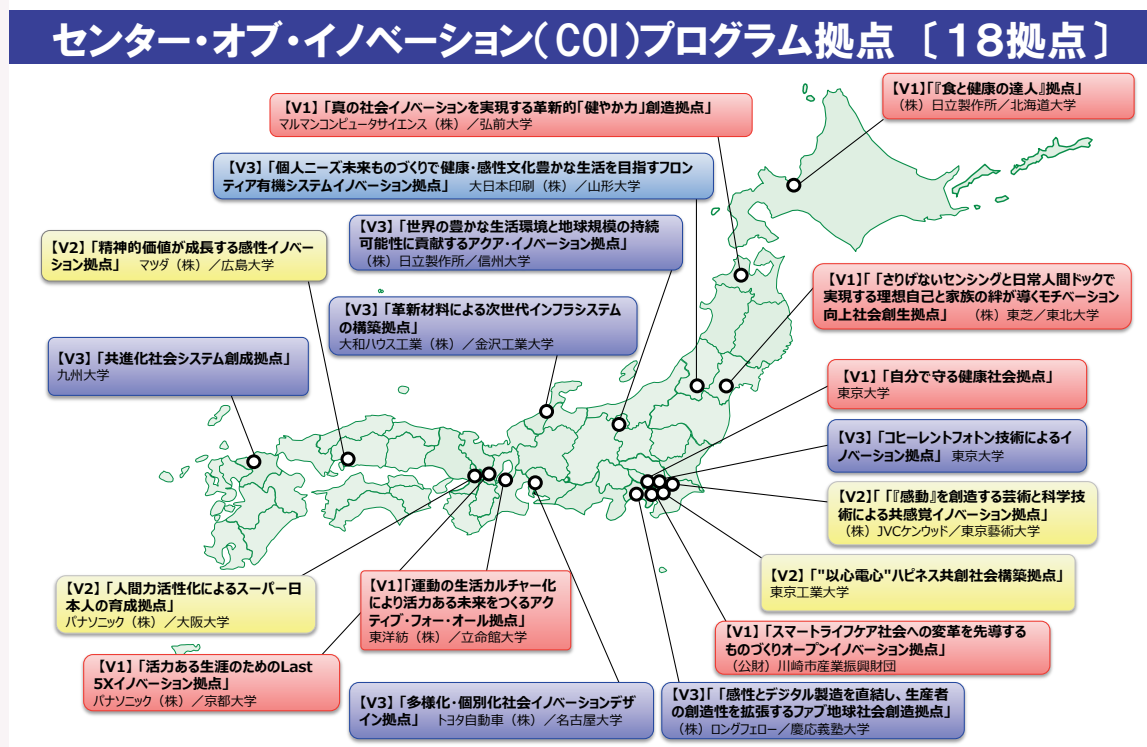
センター・オブ・イノベーション（COI）プログラム拠点〔18拠点〕

【V1】「真の社会イノベーションを実現する革新的「健やか力」創造拠点」
マルマンコンピュータサイエンス（株）／弘前大学

【V1】「『食と健康の達人』拠点」
（株）日立製作所／北海道大学

【V3】「個人ニーズ未来ものづくりで健康・感性文化豊かな生活を目指すフロンティア有機システムイノベーション拠点」 大日本印刷（株）／山形大学

【V3】「世界の豊かな生活環境と地球規模の持続可能性に貢献するアクア・イノベーション拠点」
（株）日立製作所／信州大学

【V2】「精神的価値が成長する感性イノベーション拠点」 マツダ（株）／広島大学

【V1】「さりげないセンシングと日常人間ドックで実現する理想自己と家族の絆が導くモチベーション向上社会創生拠点」 （株）東芝／東北大学

【V3】「革新材料による次世代インフラシステムの構築拠点」
大和ハウス工業（株）／金沢工業大学

【V3】「共進化社会システム創成拠点」
九州大学

【V1】「自分で守る健康社会拠点」
東京大学

【V3】「コヒーレントフォトン技術によるイノベーション拠点」 東京大学

【V2】「『感動』を創造する芸術と科学技術による共感覚イノベーション拠点」
（株）JVCケンウッド／東京藝術大学

【V2】"以心電心"ハピネス共創社会構築拠点」
東京工業大学

【V2】「人間力活性化によるスーパー日本人の育成拠点」
パナソニック（株）／大阪大学

【V1】「運動の生活カルチャー化により活力ある未来をつくるアクティブ・フォー・オール拠点」
東洋紡（株）／立命館大学

【V1】「スマートライフケア社会への変革を先導するものづくりオープンイノベーション拠点」
（公財）川崎市産業振興財団

【V1】「活力ある生涯のためのLast 5Xイノベーション拠点」
パナソニック（株）／京都大学

【V3】「多様化・個別化社会イノベーションデザイン拠点」 トヨタ自動車（株）／名古屋大学

【V3】「感性とデジタル製造を直結し、生産者の創造性を拡張するファブ地球社会創造拠点」
（株）ロングフェロー／慶応義塾大学